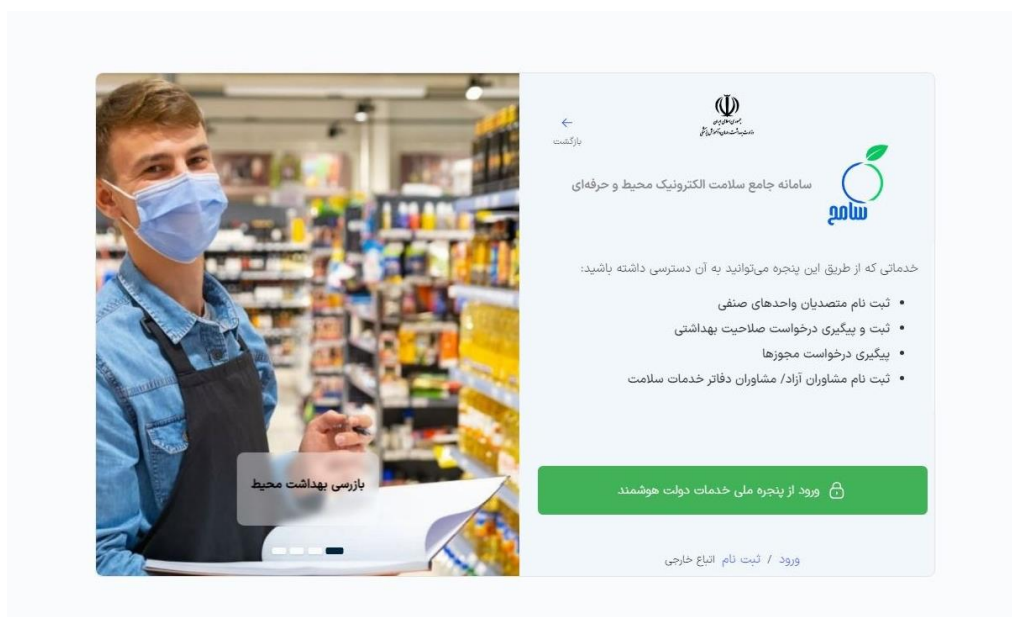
جمهوری اسلامی ایران
وزارت بهداشت، درمان و آموزش پزشکی

بازگشت

سامح

سامانه جامع سلامت الکترونیک محیط و حرفه‌ای

خدماتی که از طریق این پنجره می‌توانید به آن دسترسی داشته باشید:

• ثبت نام متصدیان واحدهای صنفی
• ثبت و پیگیری درخواست صلاحیت بهداشتی
• پیگیری درخواست مجوزها
• ثبت نام مشاوران آزاد/ مشاوران دفاتر خدمات سلامت

ورود از پنجره ملی خدمات دولت هوشمند

ورود / ثبت نام اتباع خارجی

بازرسی بهداشت محیط